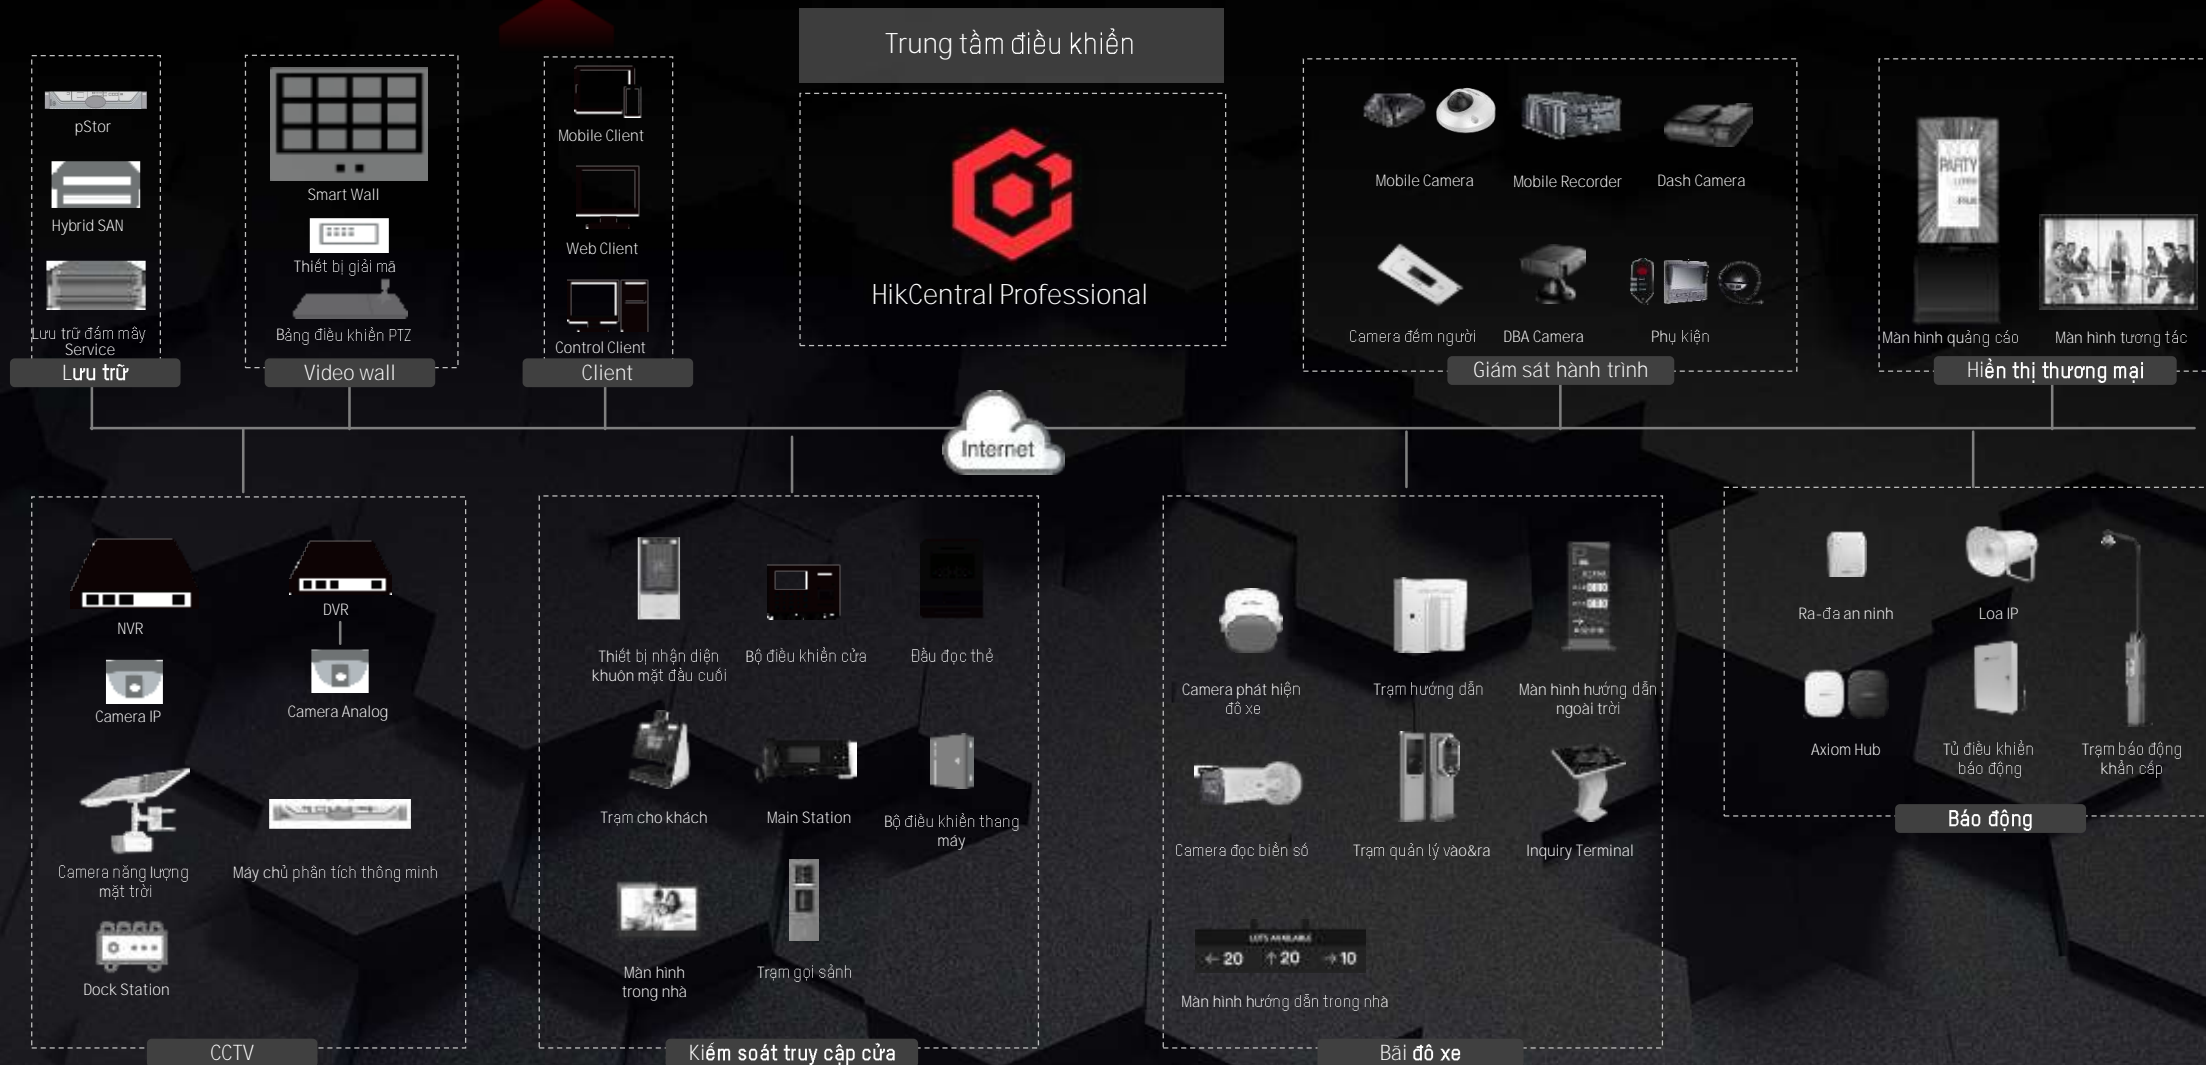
Trung tâm điều khiển

HikCentral Professional

pStor
Hybrid SAN
Lưu trữ đám mây Service
Lưu trữ

Smart Wall
Thiết bị giải mã
Bảng điều khiển PTZ
Video wall

Mobile Client
Web Client
Control Client
Client

Mobile Camera
Mobile Recorder
Dash Camera
Camera đếm người
DBA Camera
Phụ kiện
Giám sát hành trình

PARTY
Màn hình quảng cáo
Màn hình tương tác
Hiển thị thương mại

Internet

NVR
DVR
Camera IP
Camera Analog
Camera năng lượng mặt trời
Máy chủ phân tích thông minh
Dock Station
CCTV

Thiết bị nhận diện khuôn mặt đầu cuối
Bộ điều khiển cửa
Đầu đọc thẻ
Trạm cho khách
Main Station
Bộ điều khiển thang máy
Màn hình trong nhà
Trạm gọi sảnh
Kiểm soát truy cập cửa

Camera phát hiện đỗ xe
Trạm hướng dẫn
Màn hình hướng dẫn ngoài trời
Camera đọc biển số
Trạm quản lý vào&ra
Inquiry Terminal
LOTS AVAILABLE
← 20 ↑ 20 → 10
Màn hình hướng dẫn trong nhà
Bãi đỗ xe

Ra-đa an ninh
Loa IP
Axiom Hub
Tủ điều khiển báo động
Trạm báo động khẩn cấp
Báo động